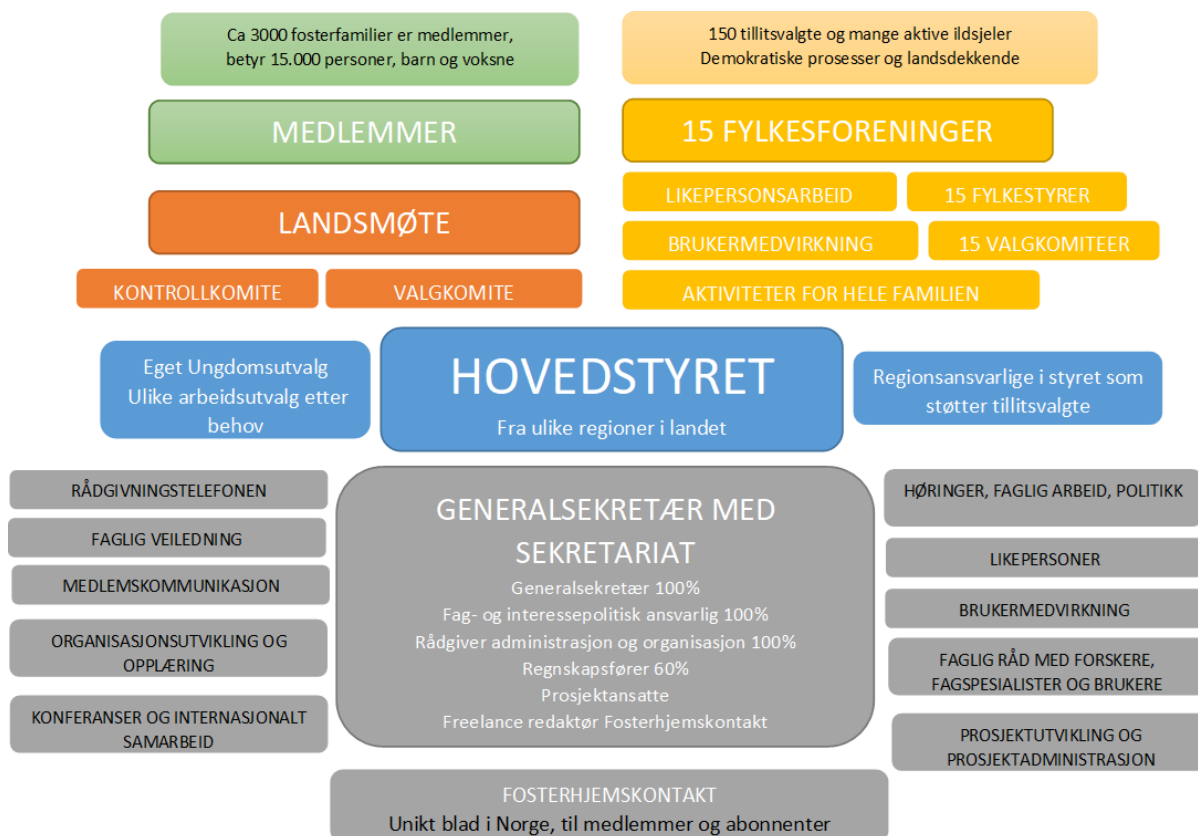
Ca 3000 fosterfamilier er medlemmer, betyr 15.000 personer, barn og voksne

150 tillitsvalgte og mange aktive ildsjeler
Demokratiske prosesser og landsdekkende

MEDLEMMER

15 FYLKESFORENINGER

LANDSMØTE

LIKEPERSONSARBEID

15 FYLKESTYRER

BRUKERMEDVIRKNING

15 VALGKOMITEER

KONTROLLKOMITE

VALGKOMITE

AKTIVITETER FOR HELE FAMILIEN

Eget Ungdomsutvalg
Ulike arbeidsutvalg etter behov

HOVEDSTYRET
Fra ulike regioner i landet

Regionsansvarlige i styret som støtter tillitsvalgte

RÅDGIVNINGSTELEFONEN

FAGLIG VEILEDNING

MEDLEMSKOMMUNIKASJON

ORGANISASJONSUTVIKLING OG OPPLÆRING

KONFERANSER OG INTERNASJONALT SAMARBEID

GENERALSEKRETÆR MED SEKRETARIAT
Generalsekretær 100%
Fag- og interessepolitisk ansvarlig 100%
Rådgiver administrasjon og organisasjon 100%
Regnskapsfører 60%
Prosjektansatte
Freelance redaktør Fosterhjemskontakt

HØRINGER, FAGLIG ARBEID, POLITIKK

LIKEPERSONER

BRUKERMEDVIRKNING

FAGLIG RÅD MED FORSKERE, FAGSPESIALISTER OG BRUKERE

PROSJEKTUTVIKLING OG PROSJEKTADMINISTRASJON

FOSTERHJEMSKONTAKT
Unikt blad i Norge, til medlemmer og abonnenter